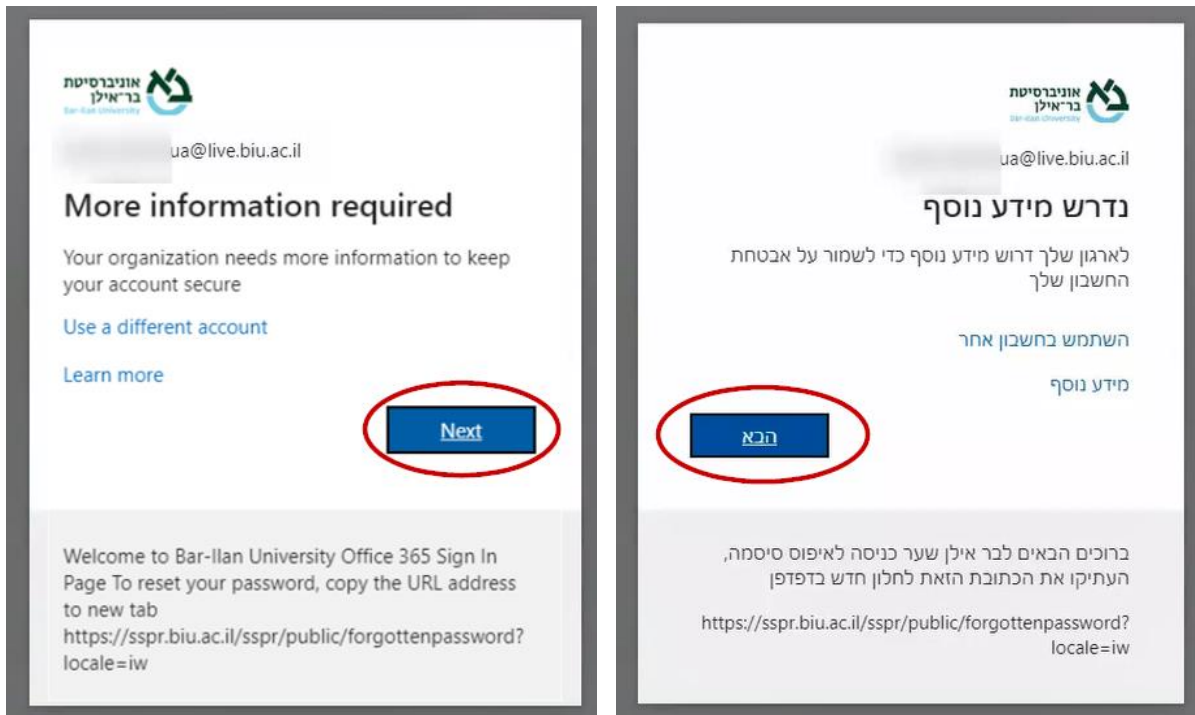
אוניברסיטת בר־אילן
Bar-Ilan University

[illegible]ua@live.biu.ac.il

More information required

Your organization needs more information to keep your account secure

Use a different account

Learn more

Next

Welcome to Bar-Ilan University Office 365 Sign In Page To reset your password, copy the URL address to new tab https://sspr.biu.ac.il/sspr/public/forgottenpassword?locale=iw

אוניברסיטת בר־אילן
Bar-Ilan University

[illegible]ua@live.biu.ac.il

נדרש מידע נוסף

לארגון שלך דרוש מידע נוסף כדי לשמור על אבטחת החשבון שלך

השתמש בחשבון אחר

מידע נוסף

הבא

ברוכים הבאים לבר אילן שער כניסה לאיפוס סיסמה, העתיקו את הכתובת הזאת לחלון חדש בדפדפן

https://sspr.biu.ac.il/sspr/public/forgottenpassword?locale=iw